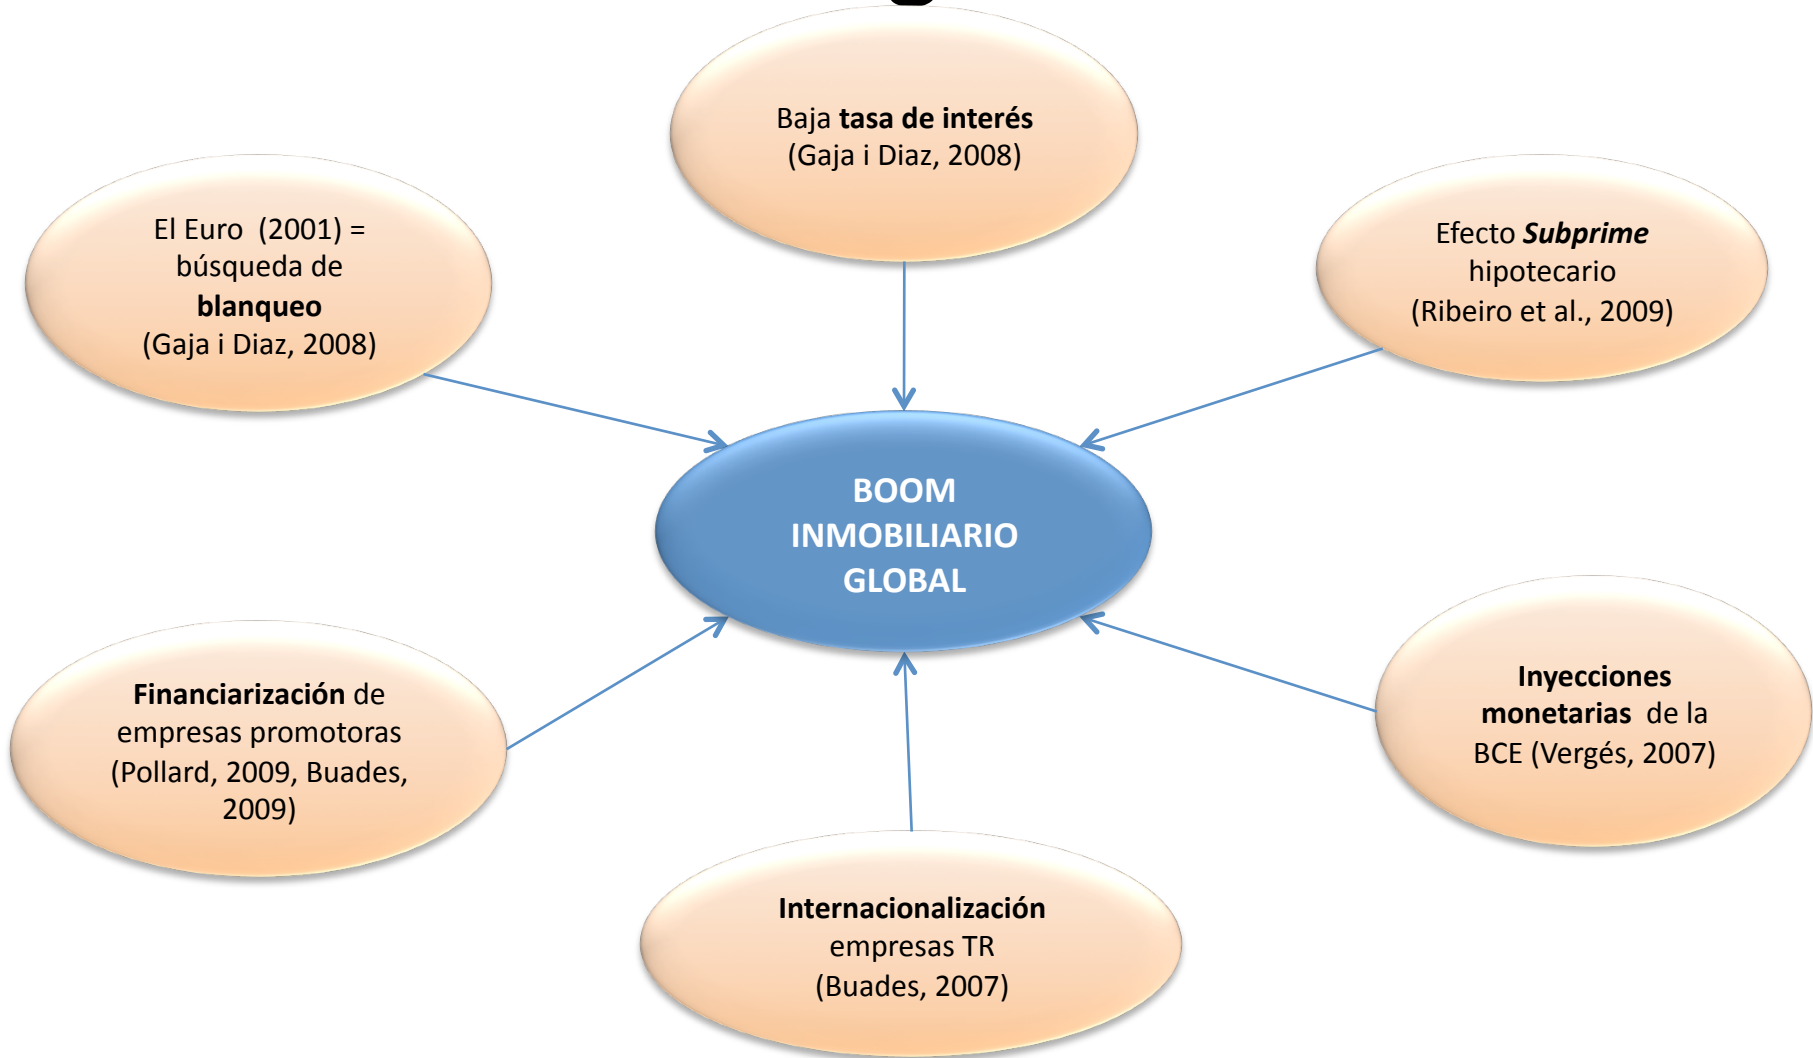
Baja tasa de interés
(Gaja i Diaz, 2008)

El Euro (2001) = búsqueda de blanqueo
(Gaja i Diaz, 2008)

Efecto Subprime hipotecario
(Ribeiro et al., 2009)

BOOM INMOBILIARIO GLOBAL

Financiarización de empresas promotoras
(Pollard, 2009, Buades, 2009)

Inyecciones monetarias de la BCE (Vergés, 2007)

Internacionalización empresas TR
(Buades, 2007)